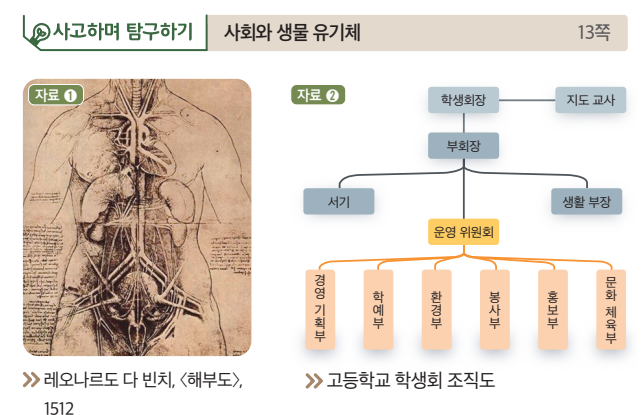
사고하며 탐구하기 사회와 생물 유기체 13쪽

자료 ❶

레오나르도 다 빈치, 〈해부도〉, 1512

자료 ❷

학생회장

지도 교사

부회장

서기

생활 부장

운영 위원회

경영 기획부

학예부

환경부

봉사부

홍보부

문화 체육부

고등학교 학생회 조직도